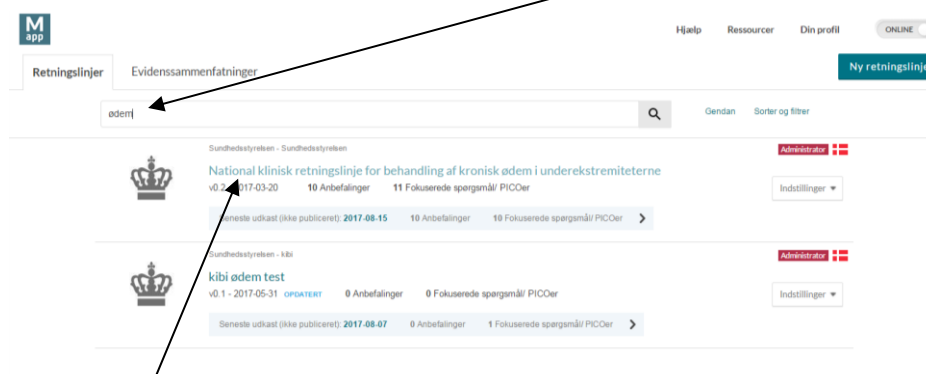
M
app

Hjælp Ressourcer Din profil ONLINE

Retningslinjer Evidenssammenfatninger

Ny retningslinje

ødem

Gendan Sorter og filtrer

Sundhedsstyrelsen - Sundhedsstyrelsen

Administrator

National klinisk retningslinje for behandling af kronisk ødem i underekstremiteterne

v0.2 - 2017-03-20 10 Anbefalinger 11 Fokuserede spørgsmål/ PICOer

Indstillinger

Seneste udkast (ikke publiceret): 2017-08-15 10 Anbefalinger 10 Fokuserede spørgsmål/ PICOer

Sundhedsstyrelsen - kibi

Administrator

kibi ødem test

v0.1 - 2017-05-31 OPDATERT 0 Anbefalinger 0 Fokuserede spørgsmål/ PICOer

Indstillinger

Seneste udkast (ikke publiceret): 2017-08-07 0 Anbefalinger 1 Fokuserede spørgsmål/ PICOer